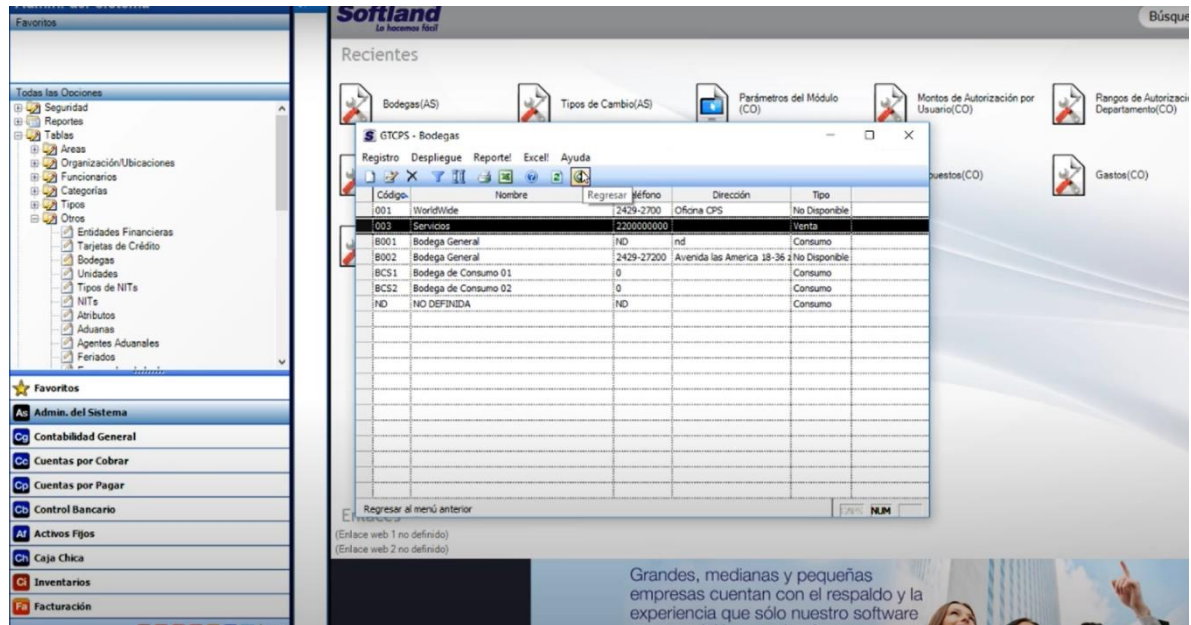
Favoritos

Todas las Opciones
Seguridad
Reportes
Tablas
Areas
Organización/Ubicaciones
Funcionarios
Categorías
Tipos
Otros
Entidades Financieras
Tarjetas de Crédito
Bodegas
Unidades
Tipos de NITs
NITs
Atributos
Aduanas
Agentes Aduanales
Feriados

Favoritos
Admin. del Sistema
Contabilidad General
Cuentas por Cobrar
Cuentas por Pagar
Control Bancario
Activos Fijos
Caja Chica
Inventarios
Facturación

Softland
Lo hacemos fácil

Búsque

Recientes

Bodegas(AS)
Tipos de Cambio(AS)
Parámetros del Módulo (CO)
Montos de Autorización por Usuario(CO)
Rangos de Autorizaci Departamento(CO)
uestos(CO)
Gastos(CO)

GTCPS - Bodegas

Registro Despliegue Reporte! Excel! Ayuda

Regresar

| Código | Nombre | Teléfono | Dirección | Tipo |
|---|---|---|---|---|
| 001 | WorldWide | 2429-2700 | Oficina CPS | No Disponible |
| 003 | Servicios | 2200000000 | | Venta |
| B001 | Bodega General | ND | nd | Consumo |
| B002 | Bodega General | 2429-27200 | Avenida las America 18-36 z | No Disponible |
| BCS1 | Bodega de Consumo 01 | 0 | | Consumo |
| BCS2 | Bodega de Consumo 02 | 0 | | Consumo |
| ND | NO DEFINIDA | ND | | Consumo |

Regresar al menú anterior
NUM

Enlaces
(Enlace web 1 no definido)
(Enlace web 2 no definido)

Grandes, medianas y pequeñas empresas cuentan con el respaldo y la experiencia que sólo nuestro software